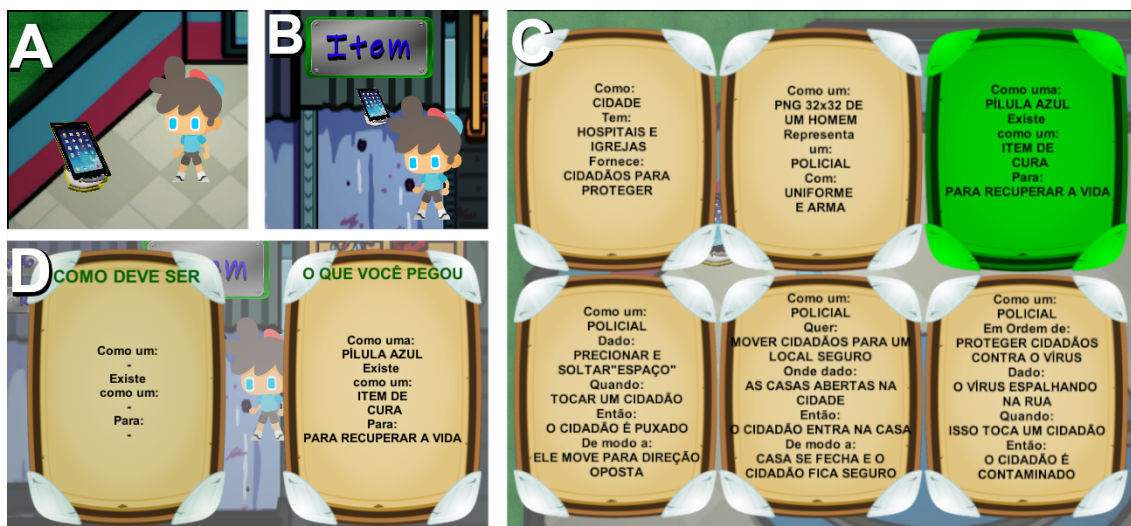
A

B

Item

C

Como:
CIDADE
Tem:
HOSPITAIS E IGREJAS
Fornece:
CIDADÃOS PARA PROTEGER

Como um:
PNG 32x32 DE UM HOMEM
Representa um:
POLICIAL
Com:
UNIFORME E ARMA

Como uma:
PÍLULA AZUL
Existe como um:
ITEM DE CURA
Para:
PARA RECUPERAR A VIDA

Como um:
POLICIAL
Dado:
PRECIONAR E SOLTAR"ESPAÇO"
Quando:
TOCAR UM CIDADÃO
Então:
O CIDADÃO É PUXADO
De modo a:
ELE MOVE PARA DIREÇÃO OPOSTA

Como um:
POLICIAL
Quer:
MOVER CIDADÃOS PARA UM LOCAL SEGURO
Onde dado:
AS CASAS ABERTAS NA CIDADE
Então:
O CIDADÃO ENTRA NA CASA
De modo a:
CASA SE FECHA E O CIDADÃO FICA SEGURO

Como um:
POLICIAL
Em Ordem de:
PROTEGER CIDADÃOS CONTRA O VÍRUS
Dado:
O VÍRUS ESPALHANDO NA RUA
Quando:
ISSO TOCA UM CIDADÃO
Então:
O CIDADÃO É CONTAMINADO

D

COMO DEVE SER

Como um:
-
Existe como um:
-
Para:
-

O QUE VOCÊ PEGOU

Como uma:
PÍLULA AZUL
Existe como um:
ITEM DE CURA
Para:
PARA RECUPERAR A VIDA